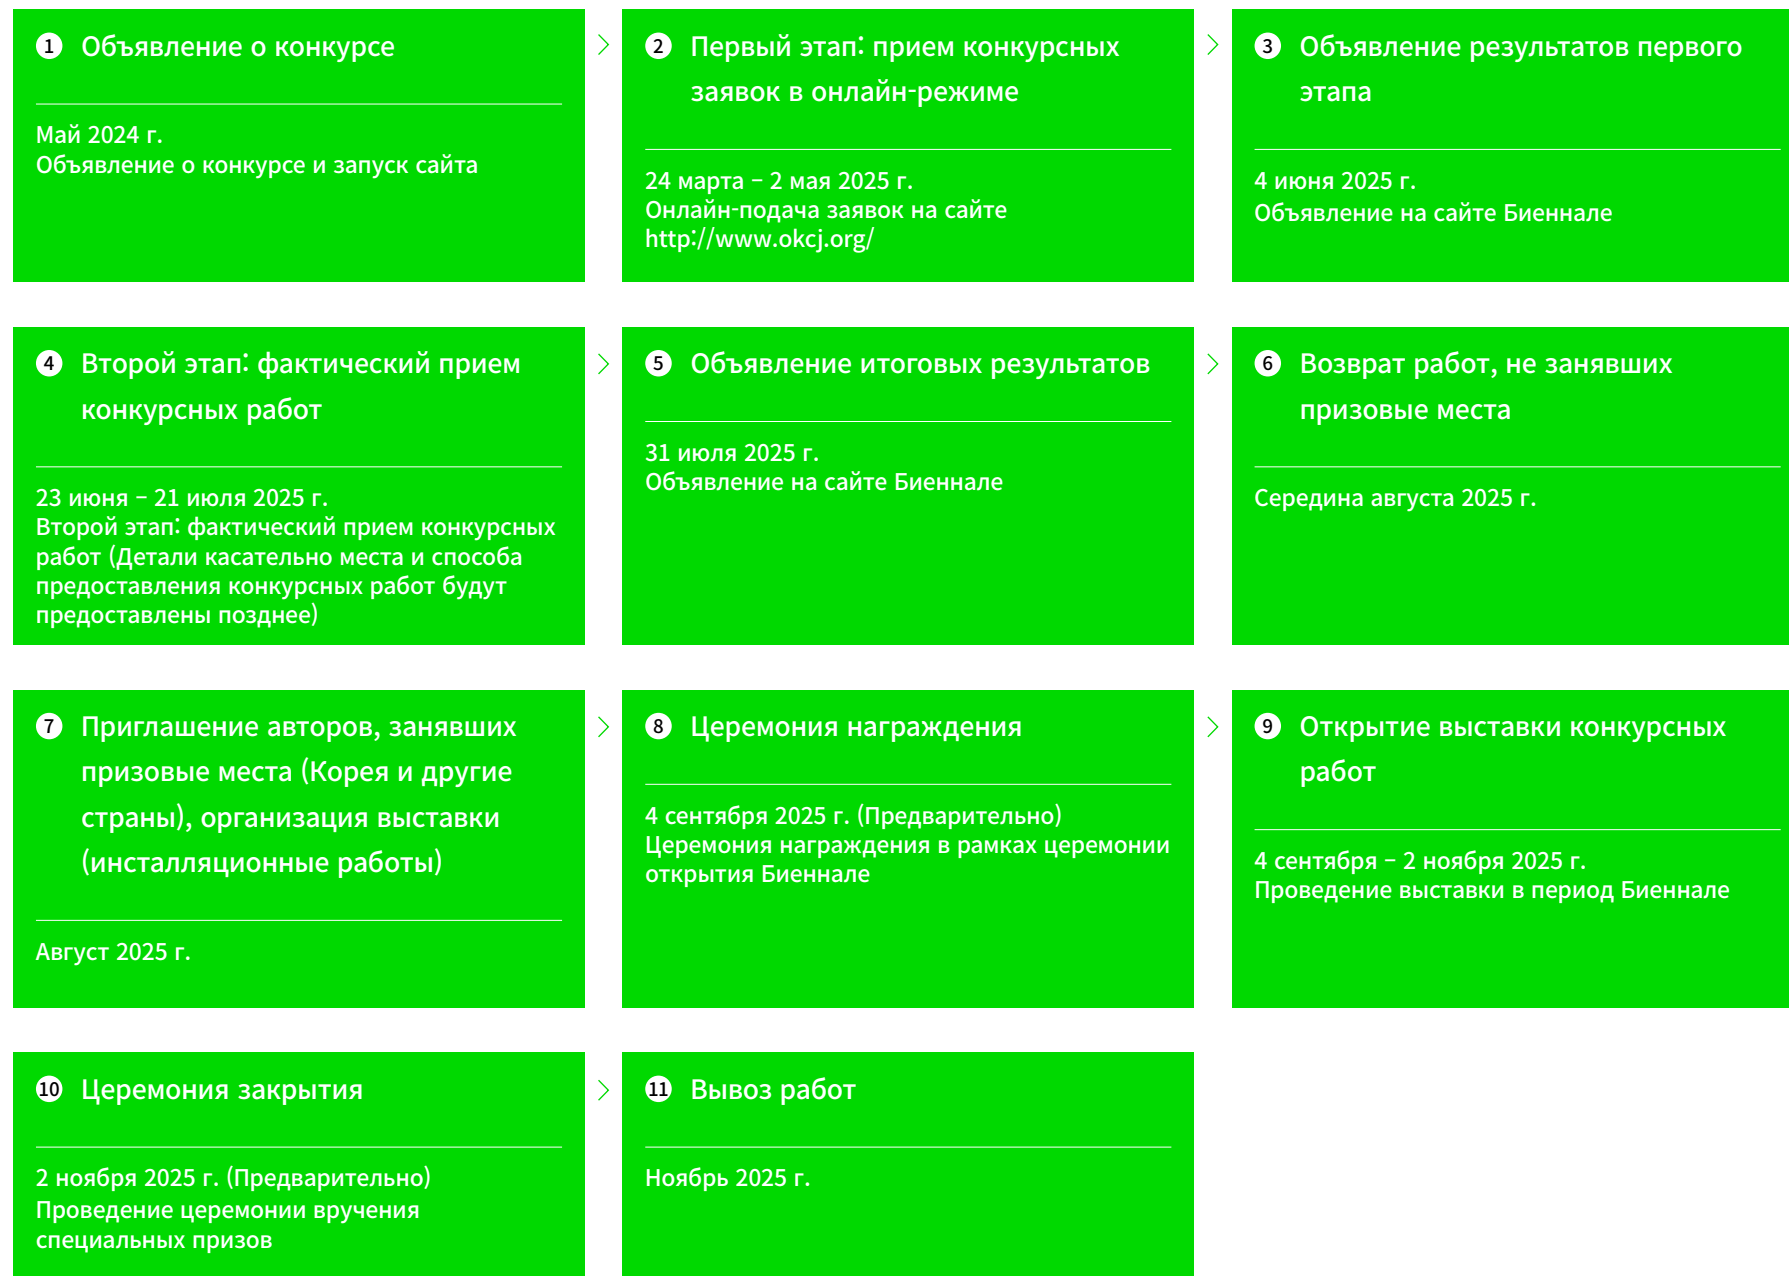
1 Объявление о конкурсе

Май 2024 г.
Объявление о конкурсе и запуск сайта

2 Первый этап: прием конкурсных заявок в онлайн-режиме

24 марта – 2 мая 2025 г.
Онлайн-подача заявок на сайте http://www.okcj.org/

3 Объявление результатов первого этапа

4 июня 2025 г.
Объявление на сайте Биеннале

4 Второй этап: фактический прием конкурсных работ

23 июня – 21 июля 2025 г.
Второй этап: фактический прием конкурсных работ (Детали касательно места и способа предоставления конкурсных работ будут предоставлены позднее)

5 Объявление итоговых результатов

31 июля 2025 г.
Объявление на сайте Биеннале

6 Возврат работ, не занявших призовые места

Середина августа 2025 г.

7 Приглашение авторов, занявших призовые места (Корея и другие страны), организация выставки (инсталляционные работы)

Август 2025 г.

8 Церемония награждения

4 сентября 2025 г. (Предварительно)
Церемония награждения в рамках церемонии открытия Биеннале

9 Открытие выставки конкурсных работ

4 сентября – 2 ноября 2025 г.
Проведение выставки в период Биеннале

10 Церемония закрытия

2 ноября 2025 г. (Предварительно)
Проведение церемонии вручения специальных призов

11 Вывоз работ

Ноябрь 2025 г.